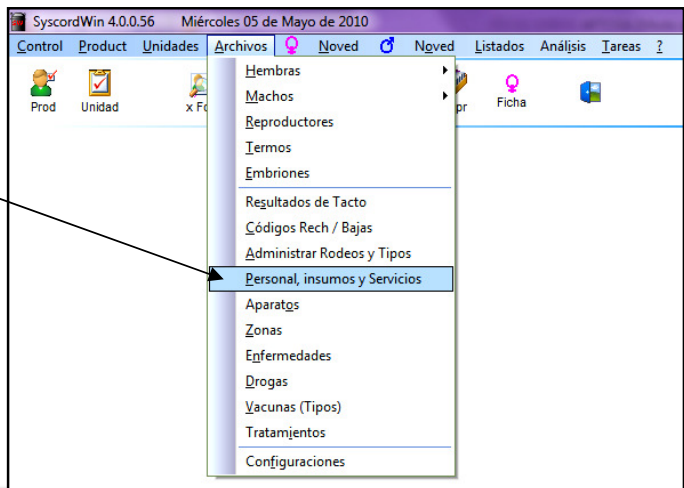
SyscordWin 4.0.0.56 Miércoles 05 de Mayo de 2010

Control Product Unidades Archivos ♀ Noved ♂ Noved Listados Análisis Tareas ?

Prod Unidad x Fo pr Ficha

Hembras
Machos
Reproductores
Termos
Embriones
Resultados de Tacto
Códigos Rech / Bajas
Administrar Rodeos y Tipos
Personal, insumos y Servicios
Aparatos
Zonas
Enfermedades
Drogas
Vacunas (Tipos)
Tratamientos
Configuraciones